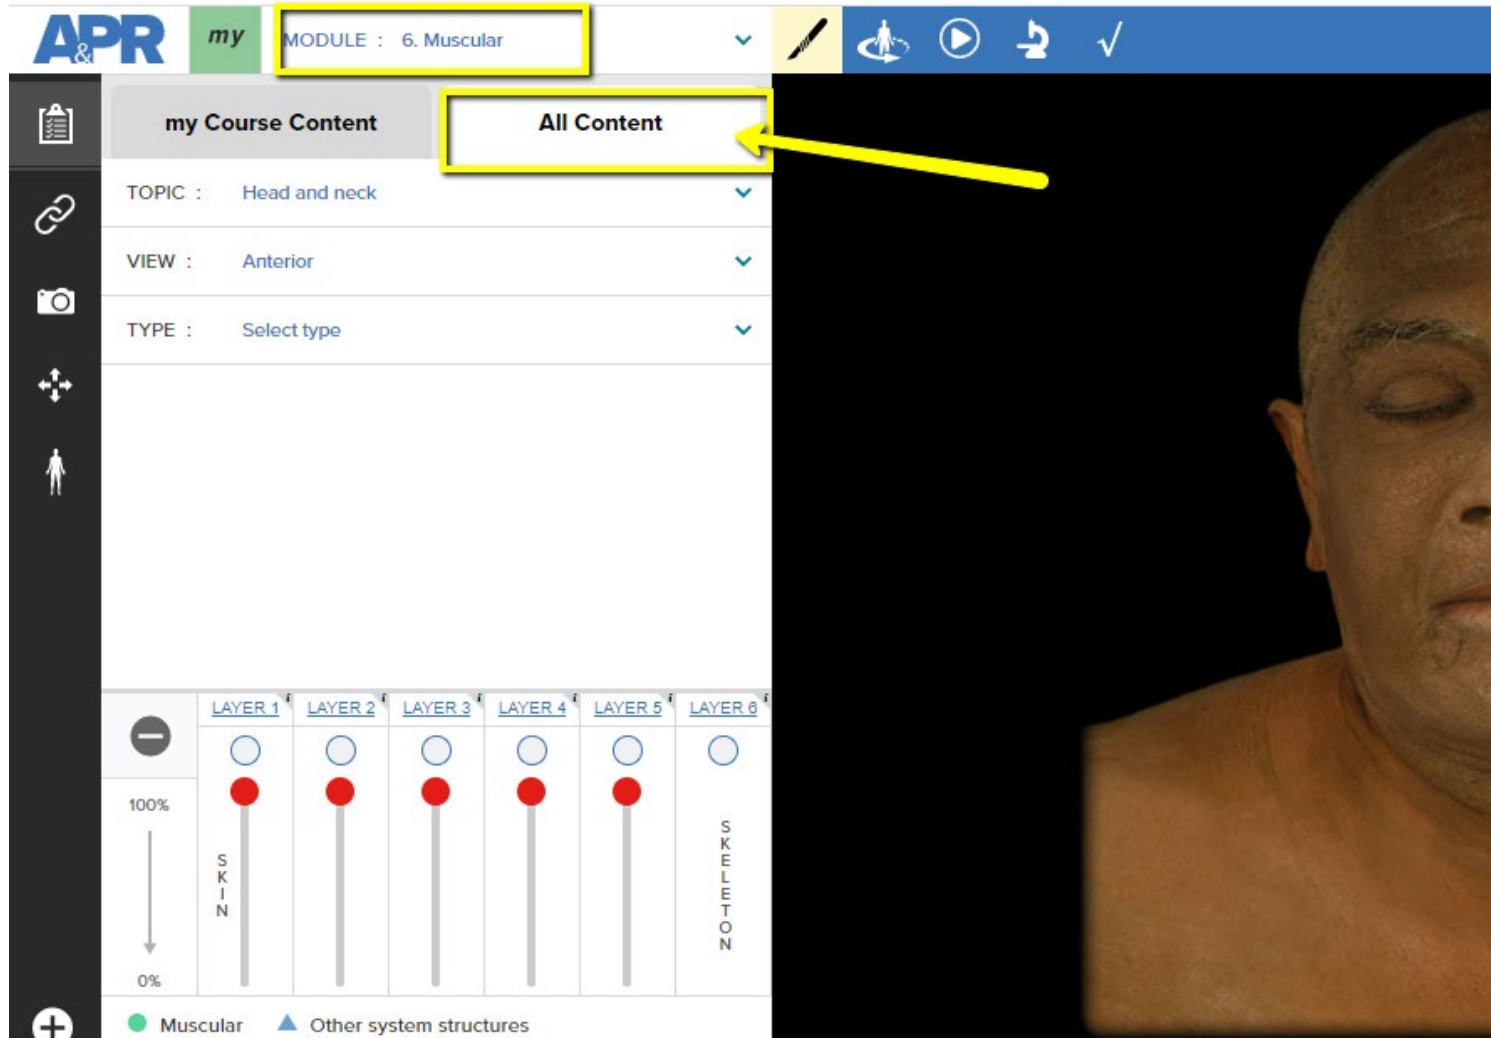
A&PR my MODULE : 6. Muscular

my Course Content

All Content

TOPIC : Head and neck

VIEW : Anterior

TYPE : Select type

LAYER 1 i LAYER 2 i LAYER 3 i LAYER 4 i LAYER 5 i LAYER 6 i

100%

SKIN

SKELETON

0%

Muscular Other system structures